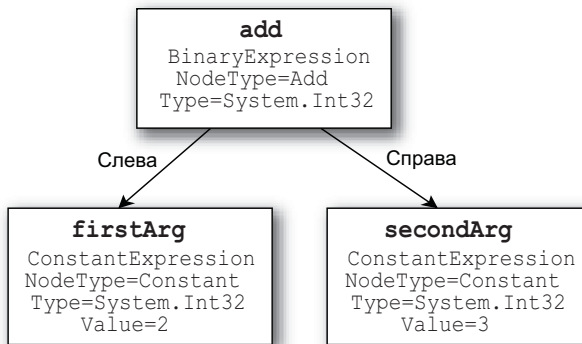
add
BinaryExpression
NodeType=Add
Type=System.Int32

Слева

Справа

firstArg
ConstantExpression
NodeType=Constant
Type=System.Int32
Value=2

secondArg
ConstantExpression
NodeType=Constant
Type=System.Int32
Value=3